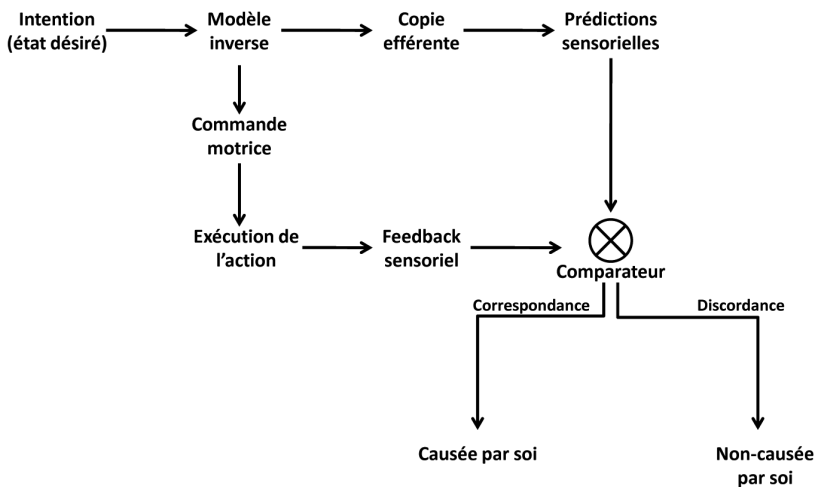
Intention (état désiré)

Modèle inverse

Copie efférente

Prédictions sensorielles

Commande motrice

Exécution de l'action

Feedback sensoriel

Comparateur

Correspondance

Discordance

Causée par soi

Non-causée par soi